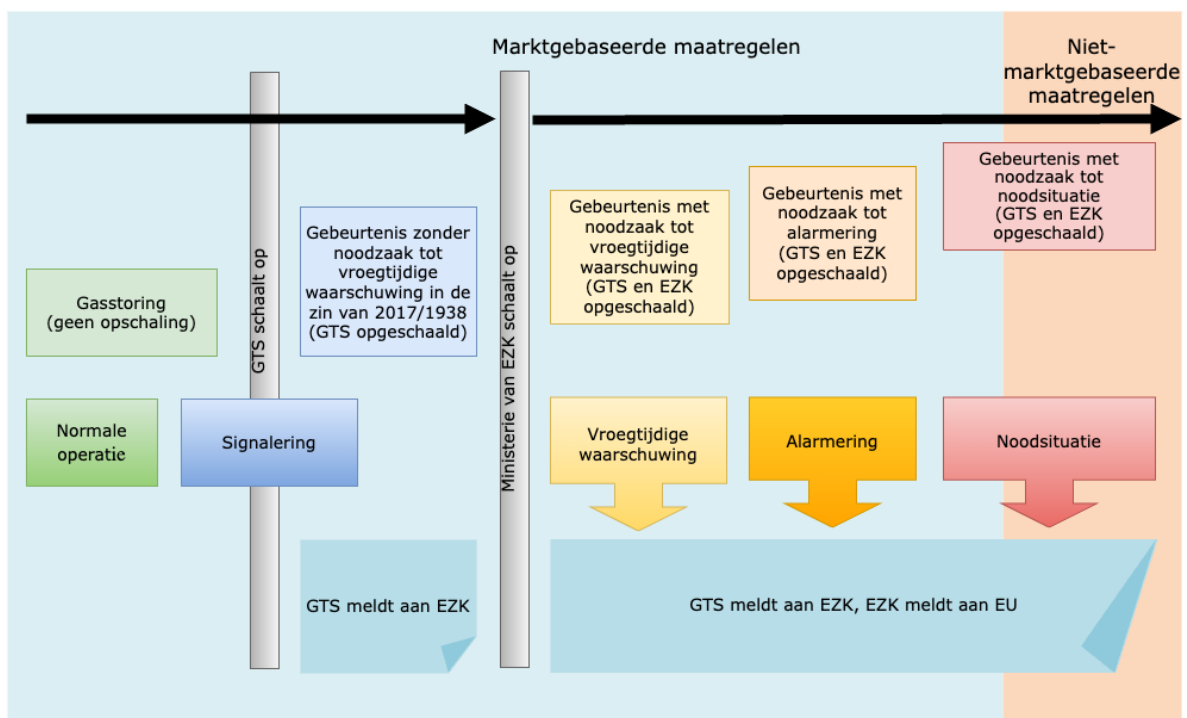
Marktgebaseerde maatregelen

Niet-marktgebaseerde maatregelen

GTS schaalt op

Ministerie van EZK schaalt op

Gasstoring (geen opschaling)

Gebeurtenis zonder noodzaak tot vroegtijdige waarschuwing in de zin van 2017/1938 (GTS opgeschaald)

Gebeurtenis met noodzaak tot vroegtijdige waarschuwing (GTS en EZK opgeschaald)

Gebeurtenis met noodzaak tot alarmering (GTS en EZK opgeschaald)

Gebeurtenis met noodzaak tot noodsituatie (GTS en EZK opgeschaald)

Normale operatie

Signalering

Vroegtijdige waarschuwing

Alarmering

Noodsituatie

GTS meldt aan EZK

GTS meldt aan EZK, EZK meldt aan EU